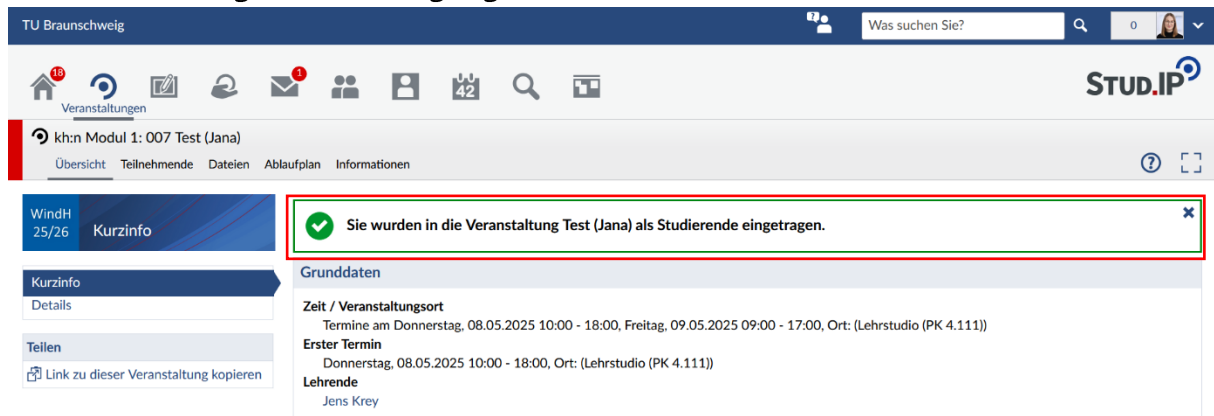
TU Braunschweig

Was suchen Sie?

0

18

1

42

Veranstaltungen

STUD.IP

kh:n Modul 1: 007 Test (Jana)

Übersicht Teilnehmende Dateien Ablaufplan Informationen

WindH 25/26 Kurzinfo

Sie wurden in die Veranstaltung Test (Jana) als Studierende eingetragen.

Kurzinfo
Details

Teilen
Link zu dieser Veranstaltung kopieren

Grunddaten

Zeit / Veranstaltungsort
Termine am Donnerstag, 08.05.2025 10:00 - 18:00, Freitag, 09.05.2025 09:00 - 17:00, Ort: (Lehrstudio (PK 4.111))

Erster Termin
Donnerstag, 08.05.2025 10:00 - 18:00, Ort: (Lehrstudio (PK 4.111))

Lehrende
Jens Krey